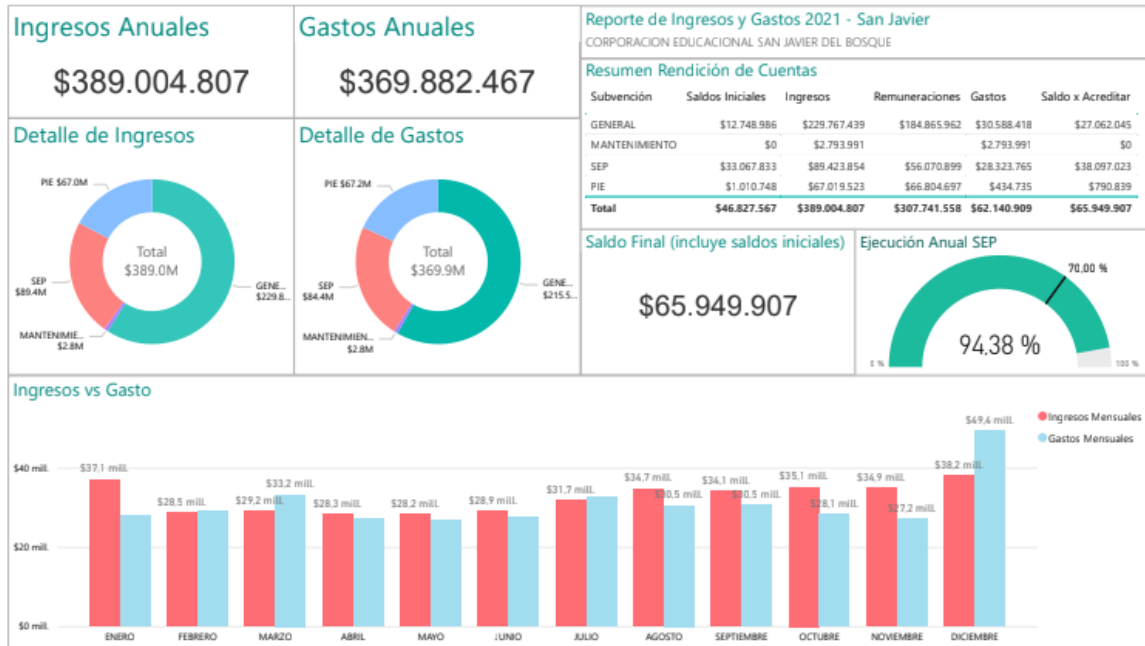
Ingresos Anuales

$389.004.807

Gastos Anuales

$369.882.467

Reporte de Ingresos y Gastos 2021 - San Javier
CORPORACION EDUCACIONAL SAN JAVIER DEL BOSQUE

Resumen Rendición de Cuentas

| Subvención | Saldos Iniciales | Ingresos | Remuneraciones | Gastos | Saldo x Acreditar |
|---|---|---|---|---|---|
| GENERAL | $12.748.986 | $229.767.439 | $184.865.962 | $30.588.418 | $27.062.045 |
| MANTENIMIENTO | $0 | $2.793.991 | | $2.793.991 | $0 |
| SEP | $33.067.833 | $89.423.854 | $56.070.899 | $28.323.765 | $38.097.023 |
| PIE | $1.010.748 | $67.019.523 | $66.804.697 | $434.735 | $790.839 |
| Total | $46.827.567 | $389.004.807 | $307.741.558 | $62.140.909 | $65.949.907 |

Detalle de Ingresos

PIE $67.0M
SEP $89.4M
MANTENIMIE... $2.8M
GENE... $229.8...
Total $389.0M

Detalle de Gastos

PIE $67.2M
SEP $84.4M
MANTENIMIEN... $2.8M
GENE... $215.5...
Total $369.9M

Saldo Final (incluye saldos iniciales)

$65.949.907

Ejecución Anual SEP

70,00 %
94,38 %
0 %
100 %

Ingresos vs Gasto

Ingresos Mensuales
Gastos Mensuales

$40 mill.
$20 mill.
$0 mill.

$37,1 mill.
$28,5 mill.
$29,2 mill.
$33,2 mill.
$28,3 mill.
$28,2 mill.
$28,9 mill.
$31,7 mill.
$34,7 mill.
$30,5 mill.
$34,1 mill.
$30,5 mill.
$35,1 mill.
$28,1 mill.
$34,9 mill.
$27,2 mill.
$38,2 mill.
$49,4 mill.

ENERO FEBRERO MARZO ABRIL MAYO JUNIO JULIO AGOSTO SEPTIEMBRE OCTUBRE NOVIEMBRE DICIEMBRE